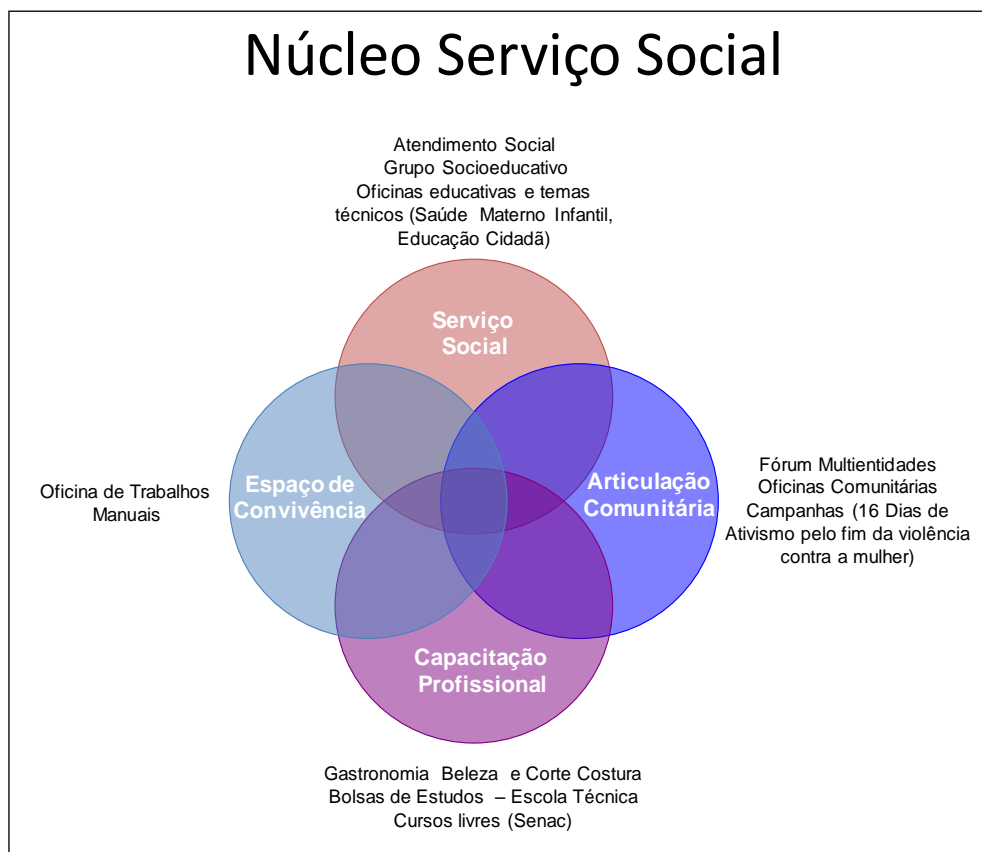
Núcleo Serviço Social

Atendimento Social
Grupo Socioeducativo
Oficinas educativas e temas técnicos (Saúde Materno Infantil, Educação Cidadã)

Serviço Social

Oficina de Trabalhos Manuais

Espaço de Convivência

Articulação Comunitária

Fórum Multientidades
Oficinas Comunitárias
Campanhas (16 Dias de Ativismo pelo fim da violência contra a mulher)

Capacitação Profissional

Gastronomia Beleza e Corte Costura
Bolsas de Estudos – Escola Técnica
Cursos livres (Senac)